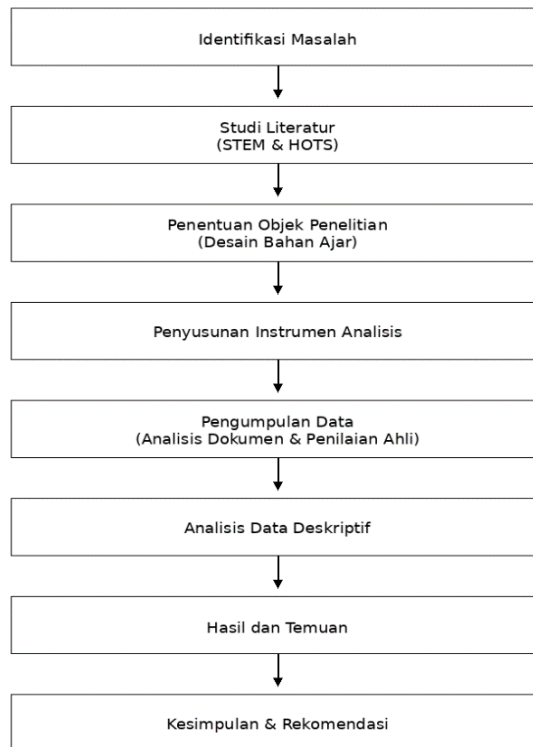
Identifikasi Masalah

Studi Literatur
(STEM & HOTS)

Penentuan Objek Penelitian
(Desain Bahan Ajar)

Penyusunan Instrumen Analisis

Pengumpulan Data
(Analisis Dokumen & Penilaian Ahli)

Analisis Data Deskriptif

Hasil dan Temuan

Kesimpulan & Rekomendasi